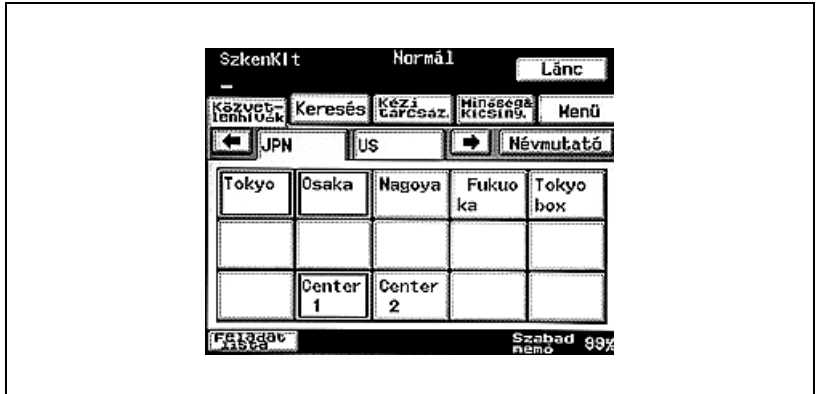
SzkenKlt Normál
Lánc

Közvet-lenhívás Keresés Kézi tárcsáz. Minőség& Kicsiny. Menü

JPN US Névmutató

| Tokyo | Osaka | Nagoya | Fukuo ka | Tokyo box |
|---|---|---|---|---|
| | | | | |
| | Center 1 | Center 2 | | |

Feladat lista Szabad memo 99%